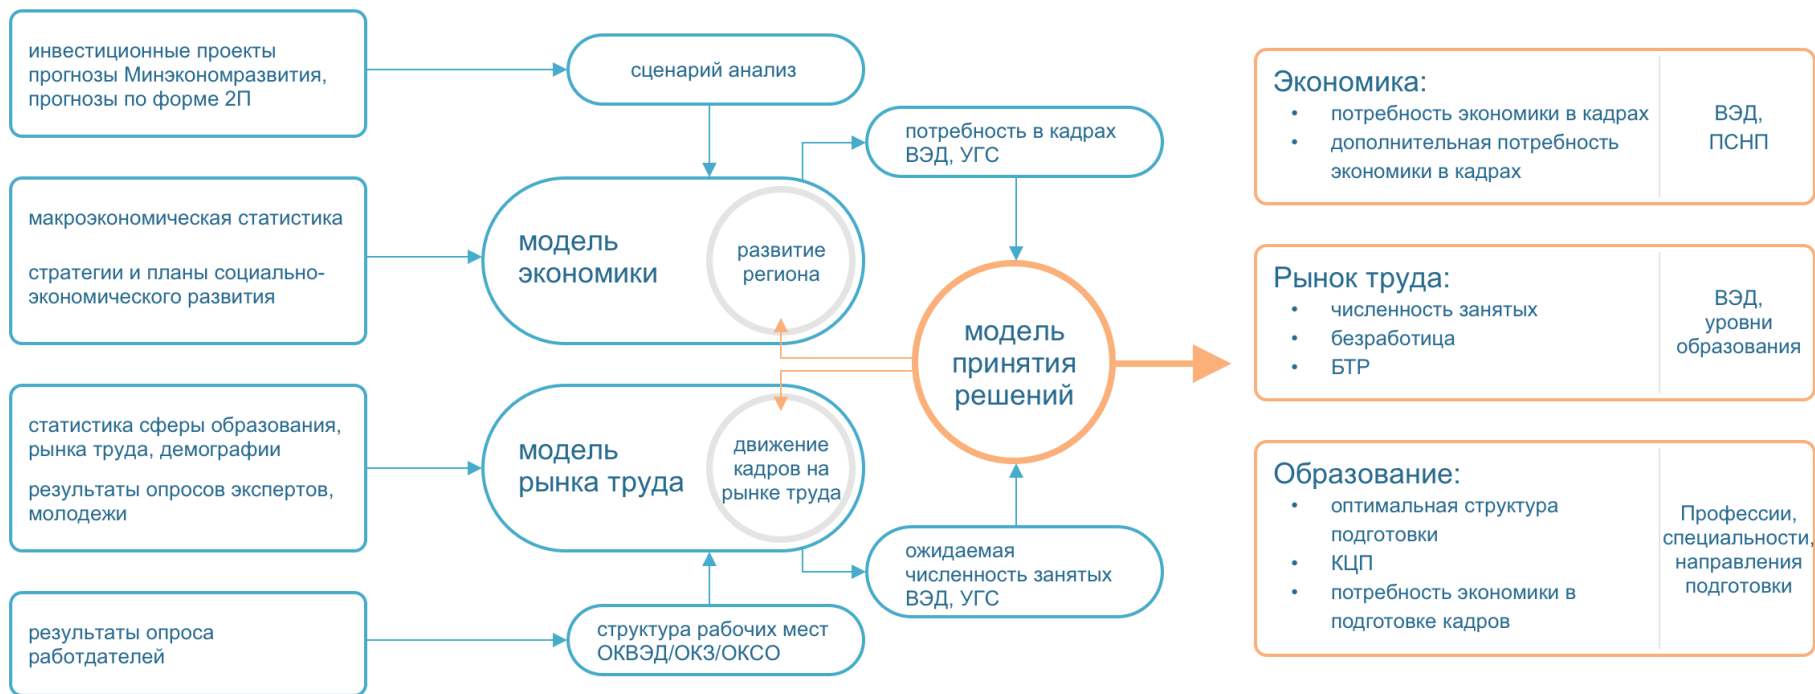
инвестиционные проекты
прогнозы Минэкономразвития,
прогнозы по форме 2П

макроэкономическая статистика

стратегии и планы социально-экономического развития

статистика сферы образования, рынка труда, демографии

результаты опросов экспертов, молодежи

результаты опроса работодателей

сценарий анализ

модель экономики

развитие региона

модель рынка труда

движение кадров на рынке труда

структура рабочих мест ОКВЭД/ОКЗ/ОКСО

потребность в кадрах ВЭД, УГС

модель принятия решений

ожидаемая численность занятых ВЭД, УГС

Экономика:
• потребность экономики в кадрах
• дополнительная потребность экономики в кадрах

ВЭД, ПСНП

Рынок труда:
• численность занятых
• безработица
• БТР

ВЭД, уровни образования

Образование:
• оптимальная структура подготовки
• КЦП
• потребность экономики в подготовке кадров

Профессии, специальности, направления подготовки